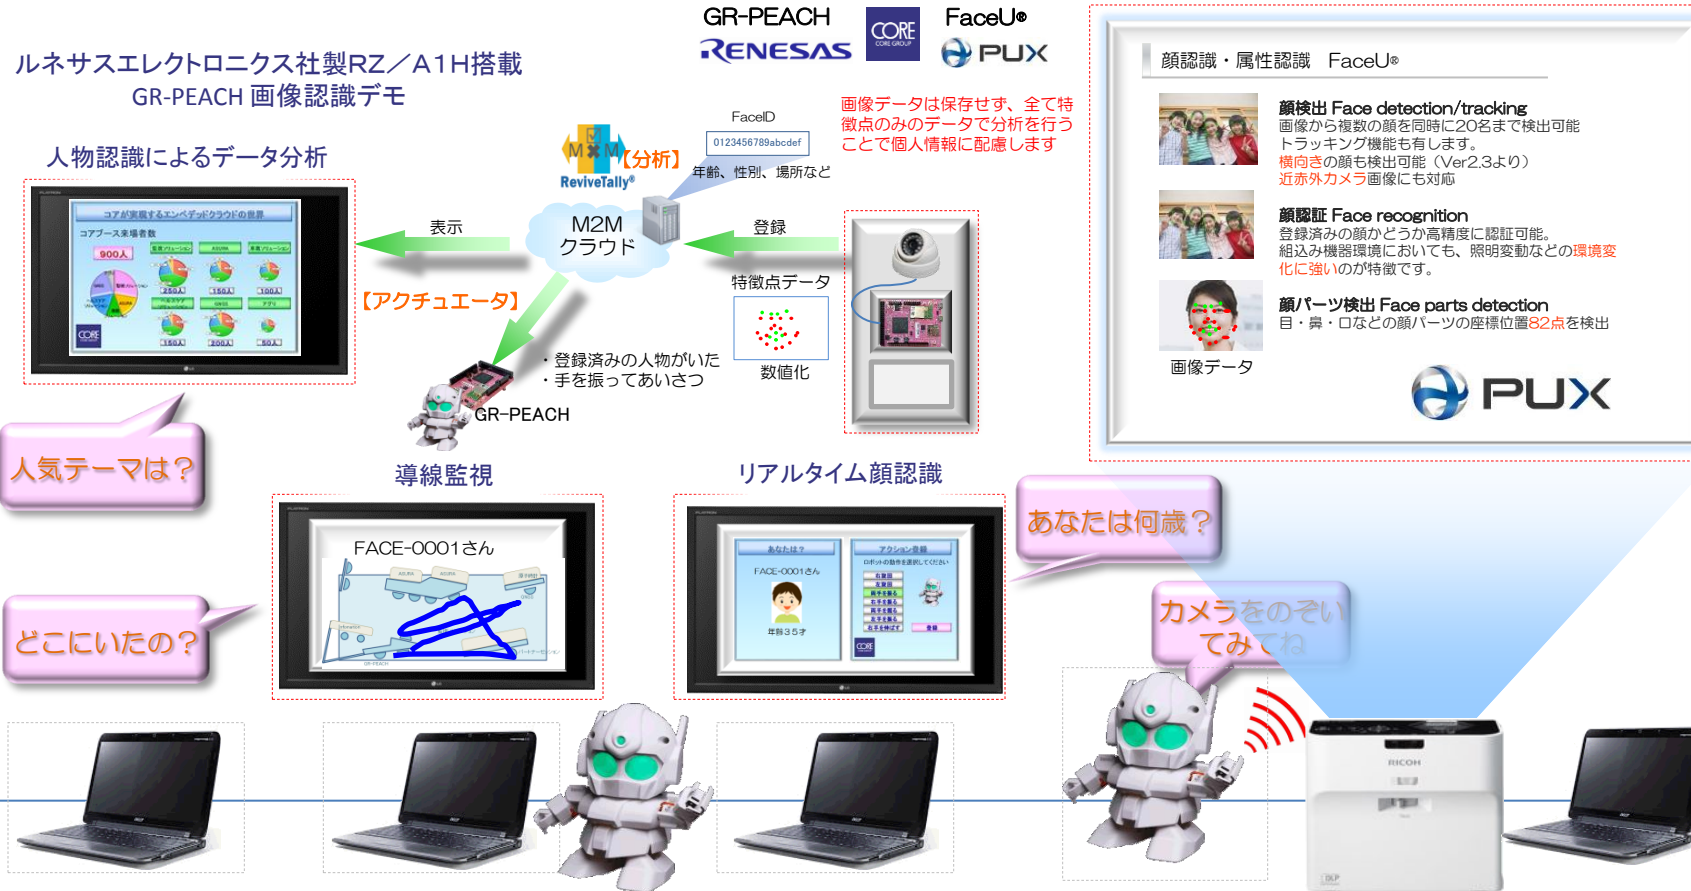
ルネサスエレクトロニクス社製RZ／A1H搭載
GR-PEACH 画像認識デモ

GR-PEACH
RENESAS
CORE
FaceU®
PUX

人物認識によるデータ分析

コアが実現するエンベデッドクラウドの世界
コアブース来場者数
900人

M2M【分析】
ReviveTally®

FaceID
0123456789abcdef
年齢、性別、場所など

画像データは保存せず、全て特徴点のみのデータで分析を行うことで個人情報に配慮します

表示
M2M
クラウド
登録
特徴点データ
【アクチュエータ】
・登録済みの人物がいた
・手を振ってあいさつ
数値化
GR-PEACH

人気テーマは？

導線監視
FACE-0001さん

どこにいたの？

リアルタイム顔認識
あなたは？
FACE-0001さん
年齢35才
アクション登録

あなたは何歳？

カメラをのぞいてみてね

顔認識・属性認識　FaceU®

顔検出 Face detection/tracking
画像から複数の顔を同時に20名まで検出可能
トラッキング機能も有します。
横向きの顔も検出可能（Ver2.3より）
近赤外カメラ画像にも対応

顔認証 Face recognition
登録済みの顔かどうか高精度に認証可能。
組込み機器環境においても、照明変動などの環境変化に強いのが特徴です。

顔パーツ検出 Face parts detection
目・鼻・口などの顔パーツの座標位置82点を検出

画像データ

PUX

RICOH